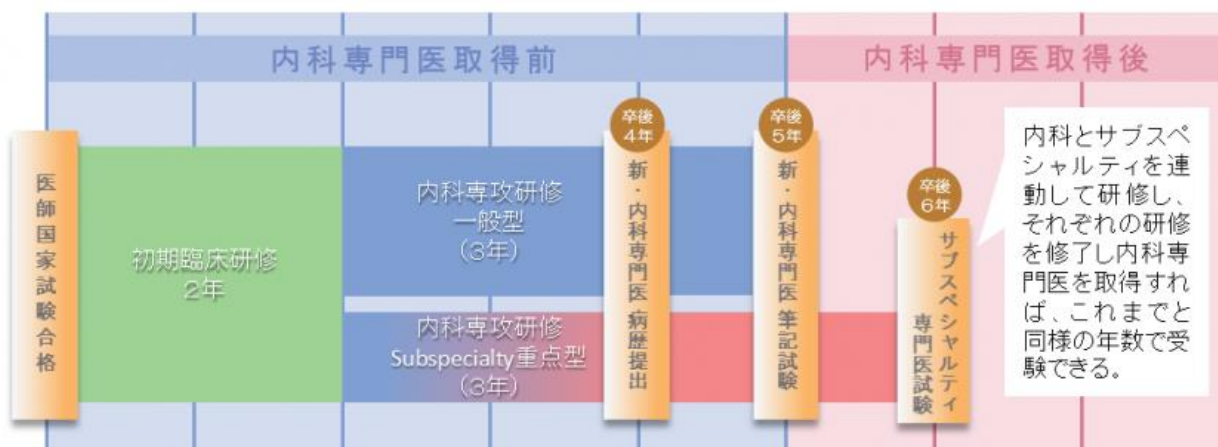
内科専門医取得前

内科専門医取得後

医師国家試験合格

初期臨床研修
2年

内科専攻研修
一般型
（3年）

内科専攻研修
Subspecialty重点型
（3年）

卒後4年

新・内科専門医 病歴提出

卒後5年

新・内科専門医 筆記試験

卒後6年

サブスペシャルティ専門医試験

内科とサブスペシャルティを連動して研修し、それぞれの研修を修了し内科専門医を取得すれば、これまでと同様の年数で受験できる。